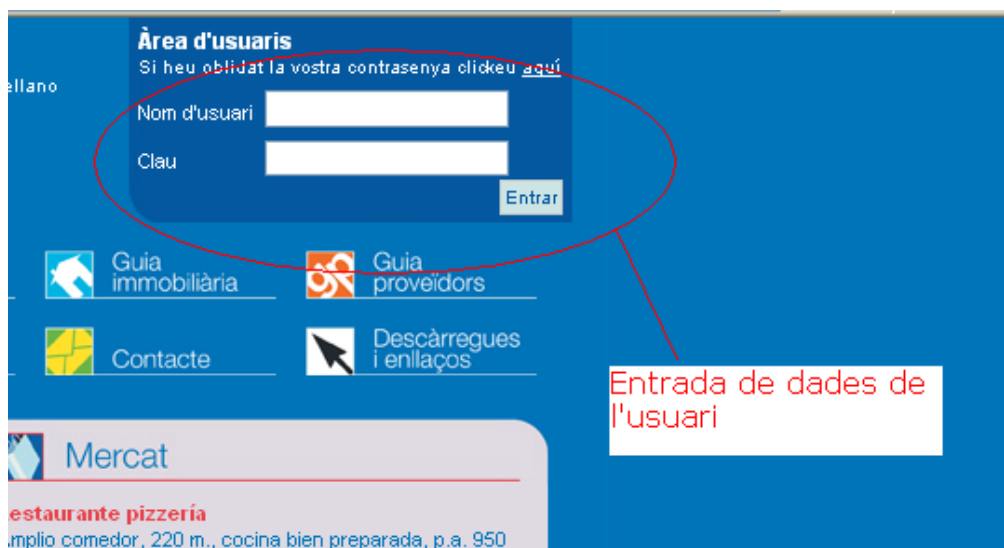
ellano

Àrea d'usuaris
Si heu oblidat la vostra contrasenya clickeu aquí
Nom d'usuari
Clau
Entrar

Guia immobiliària

Guia proveïdors

Contacte

Descàrregues i enllaços

Entrada de dades de l'usuari

Mercat

estaurante pizzería
mplio comedor, 220 m., cocina bien preparada, p.a. 950